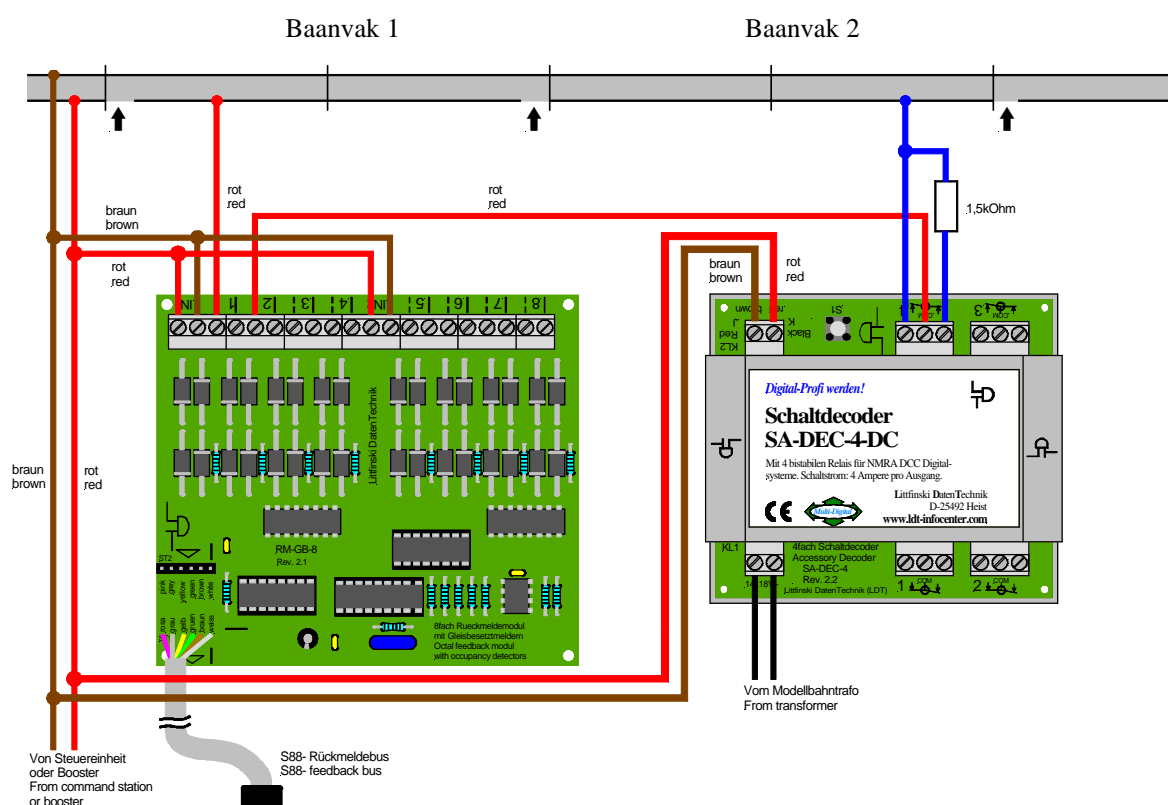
Baanvak 1

Baanvak 2

rot
red

rot
red

braun
brown

rot
red

1,5kOhm

braun
brown

rot
red

braun
brown

rot
red

IN 1 2 3 4 IN 5 6 7 8

Littfinski DatenTechnik

RM-GB-8
Rev. 2.1

ST2

pink grey yellow green brown white

rosa grau gelb grün braun weiss

8fach Rueckmeldemodul
mit Gleisbesetztmeldern
Octal feedback modul
with occupancy detectors

Red
Rot
KL2

Black
Braun

S1

3

Digital-Profi werden!

Schaltdecoder
SA-DEC-4-DC

Mit 4 bistabilen Relais für NMRA DCC Digitalsysteme. Schaltstrom: 4 Ampere pro Ausgang.

CE

Multi-Digital

Littfinski DatenTechnik
D-25492 Heist
www.ldt-infocenter.com

KL1

14-18V

4fach Schaltdecoder
Accessory Decoder
SA-DEC-4
Rev. 2.2
Littfinski DatenTechnik (LDT)

1 COM

2 COM

Vom Modellbahntrafo
From transformer

Von Steuereinheit
oder Booster
From command station
or booster

S88- Rückmeldebus
S88- feedback bus